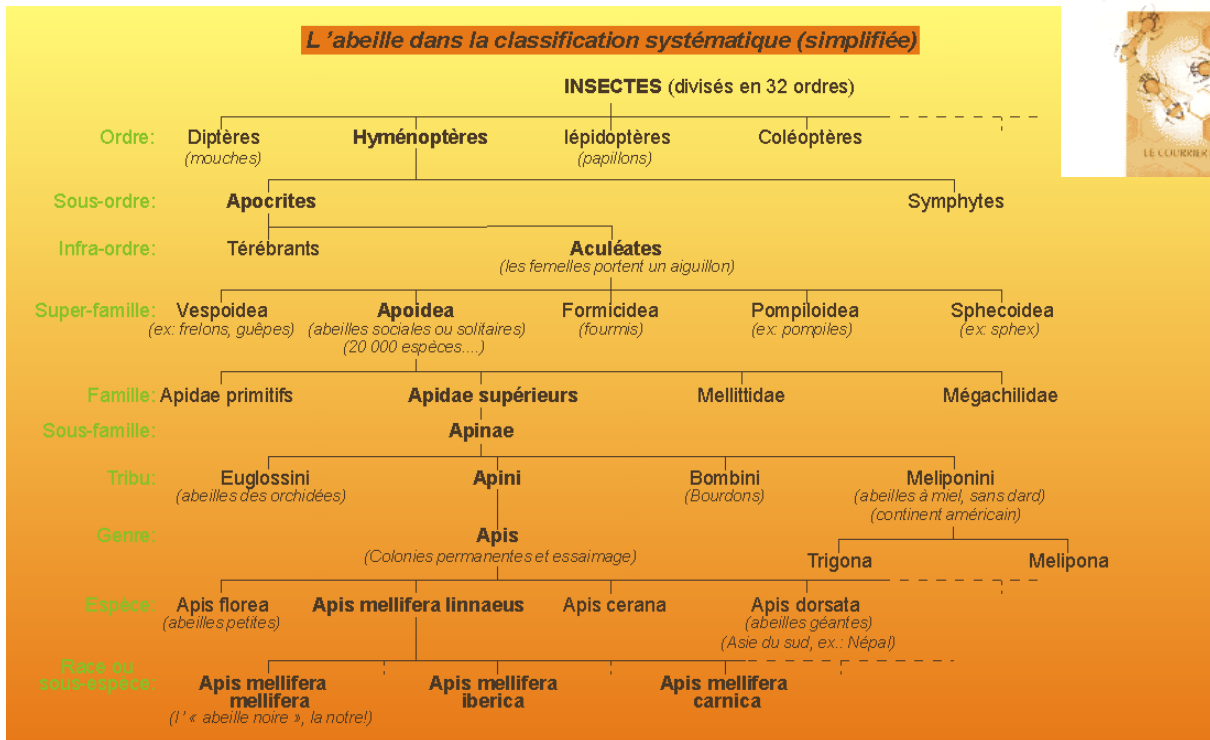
L 'abeille dans la classification systématique (simplifiée)

LE COURRIER

INSECTES (divisés en 32 ordres)

Ordre: Diptères (mouches) Hyménoptères lépidoptères (papillons) Coléoptères

Sous-ordre: Apocrites Symphytes

Infra-ordre: Térébrants Aculéates (les femelles portent un aiguillon)

Super-famille: Vespoidea (ex: frelons, guêpes) Apoidea (abeilles sociales ou solitaires) (20 000 espèces....) Formicidea (fourmis) Pompiloidea (ex: pompiles) Sphecoidea (ex: sphex)

Famille: Apidae primitifs Apidae supérieurs Mellittidae Mégachilidae

Sous-famille: Apinae

Tribu: Euglossini (abeilles des orchidées) Apini Bombini (Bourdons) Meliponini (abeilles à miel, sans dard) (continent américain)

Genre: Apis (Colonies permanentes et essaimage) Trigona Melipona

Espèce: Apis florea (abeilles petites) Apis mellifera linnaeus Apis cerana Apis dorsata (abeilles géantes) (Asie du sud, ex.: Népal)

Race ou sous-espèce: Apis mellifera mellifera (l' « abeille noire », la notre!) Apis mellifera iberica Apis mellifera carnica